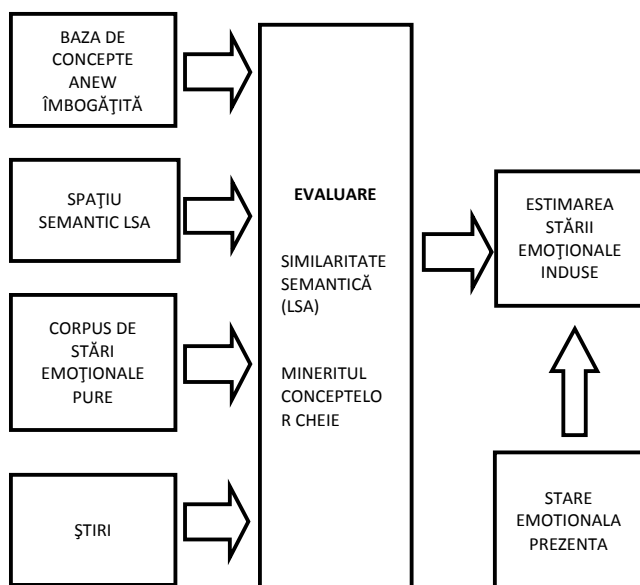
BAZA DE CONCEPTE ANEW ÎMBOGĂŢITĂ

SPAŢIU SEMANTIC LSA

CORPUS DE STĂRI EMOŢIONALE PURE

ŞTIRI

EVALUARE

SIMILARITATE SEMANTICĂ (LSA)

MINERITUL CONCEPTELO R CHEIE

ESTIMAREA STĂRII EMOŢIONALE INDUSE

STARE EMOTIONALA PREZENTA